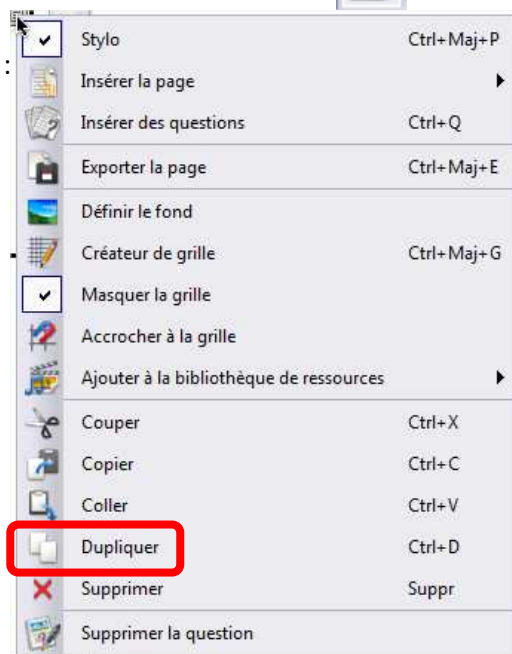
| | |
|---|---|
| Stylo | Ctrl+Maj+P |
| Insérer la page | |
| Insérer des questions | Ctrl+Q |
| Exporter la page | Ctrl+Maj+E |
| Définir le fond | |
| Créateur de grille | Ctrl+Maj+G |
| Masquer la grille | |
| Accrocher à la grille | |
| Ajouter à la bibliothèque de ressources | |
| Couper | Ctrl+X |
| Copier | Ctrl+C |
| Coller | Ctrl+V |
| Dupliquer | Ctrl+D |
| Supprimer | Suppr |
| Supprimer la question | |